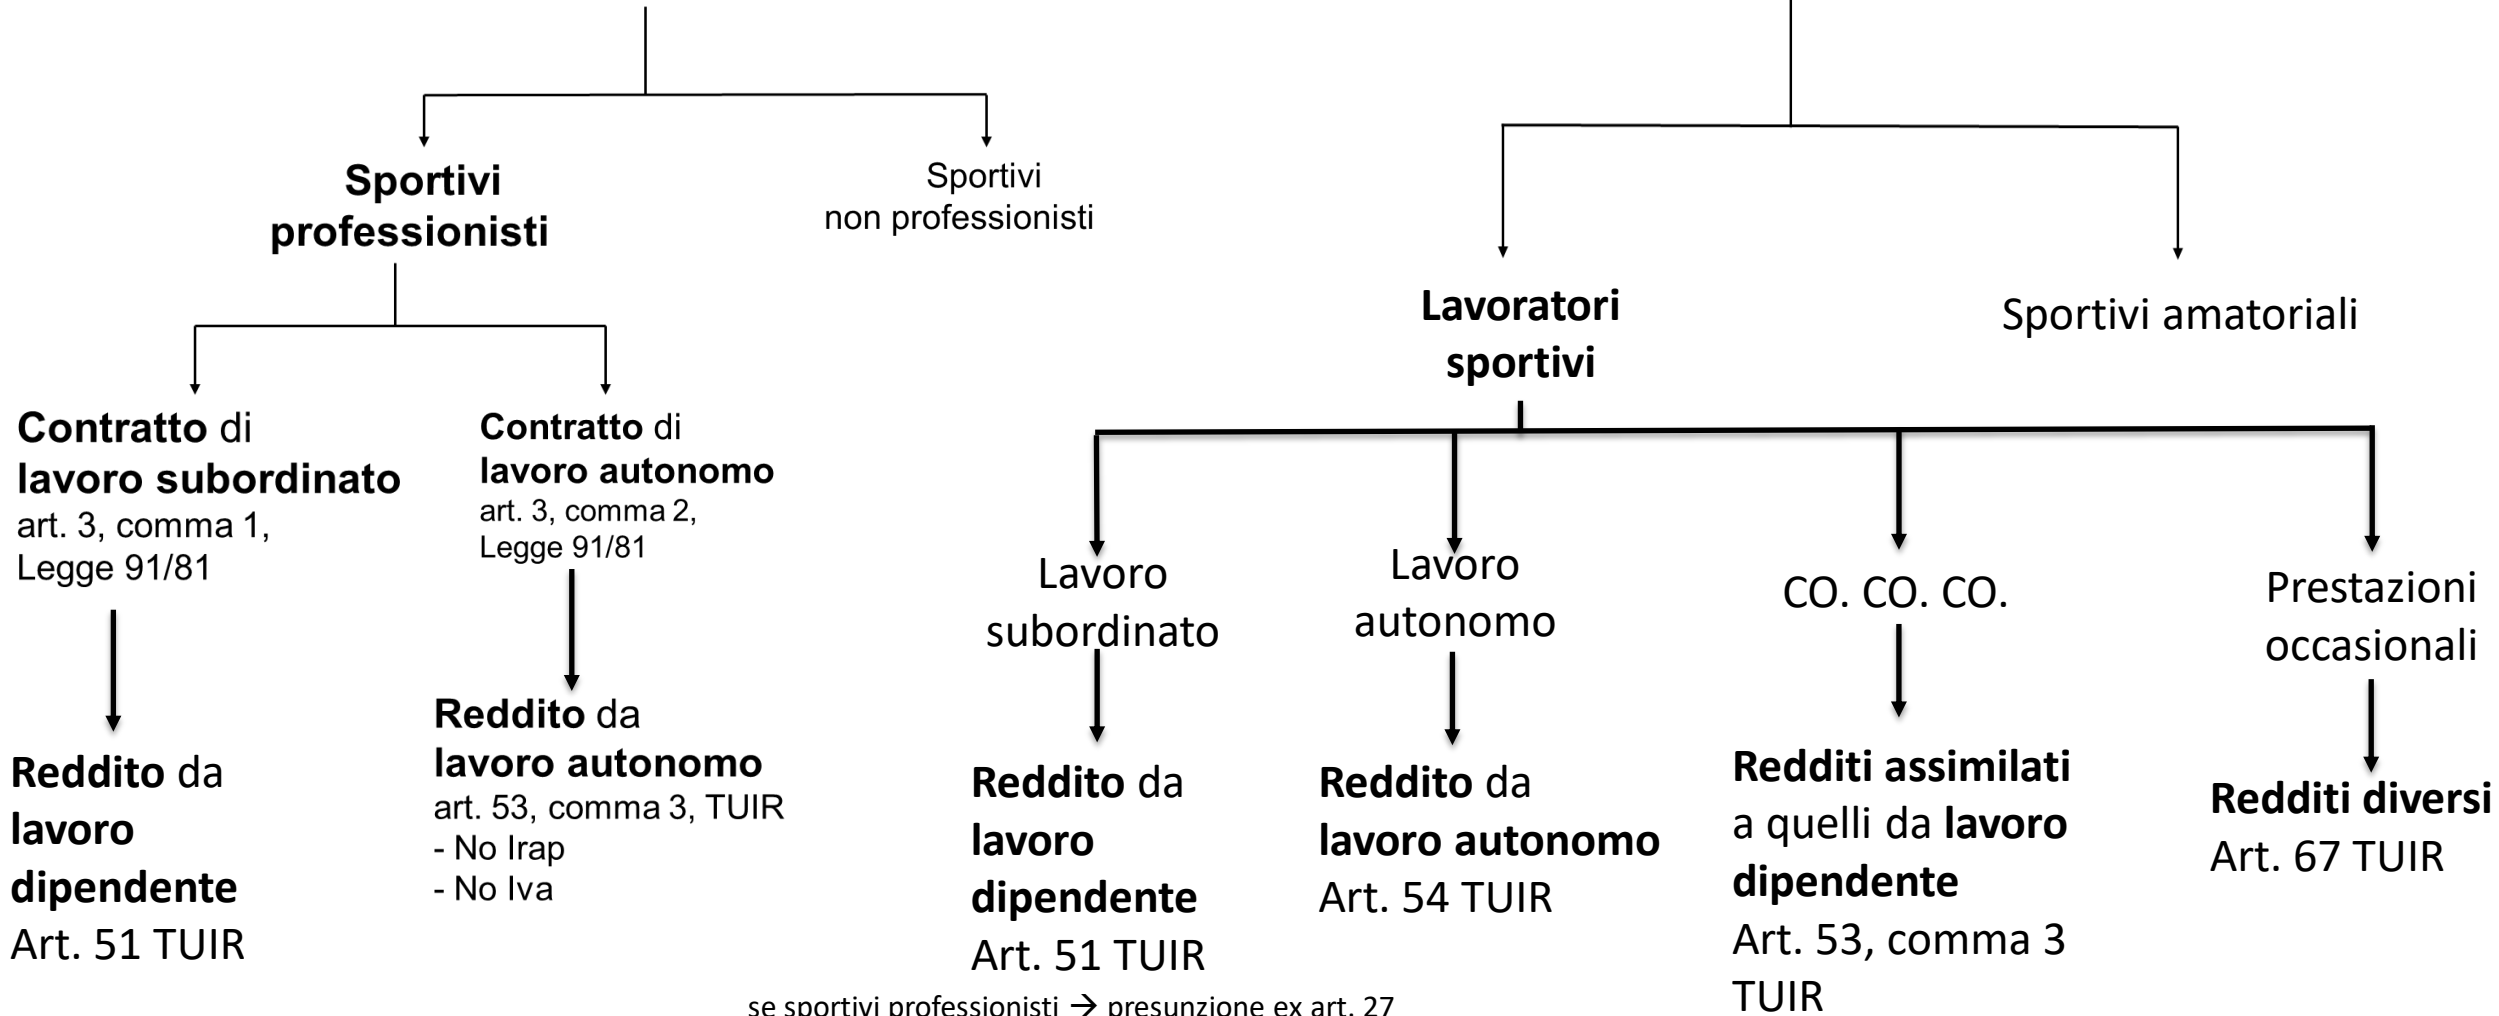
Sportivi professionisti

Sportivi non professionisti

Contratto di lavoro subordinato
art. 3, comma 1, Legge 91/81

Reddito da lavoro dipendente
Art. 51 TUIR

Contratto di lavoro autonomo
art. 3, comma 2, Legge 91/81

Reddito da lavoro autonomo
art. 53, comma 3, TUIR
- No Irap
- No Iva

Lavoratori sportivi

Sportivi amatoriali

Lavoro subordinato

Reddito da lavoro dipendente
Art. 51 TUIR

Lavoro autonomo

Reddito da lavoro autonomo
Art. 54 TUIR

CO. CO. CO.

Redditi assimilati a quelli da lavoro dipendente
Art. 53, comma 3 TUIR

Prestazioni occasionali

Redditi diversi
Art. 67 TUIR

se sportivi professionisti → presunzione ex art. 27